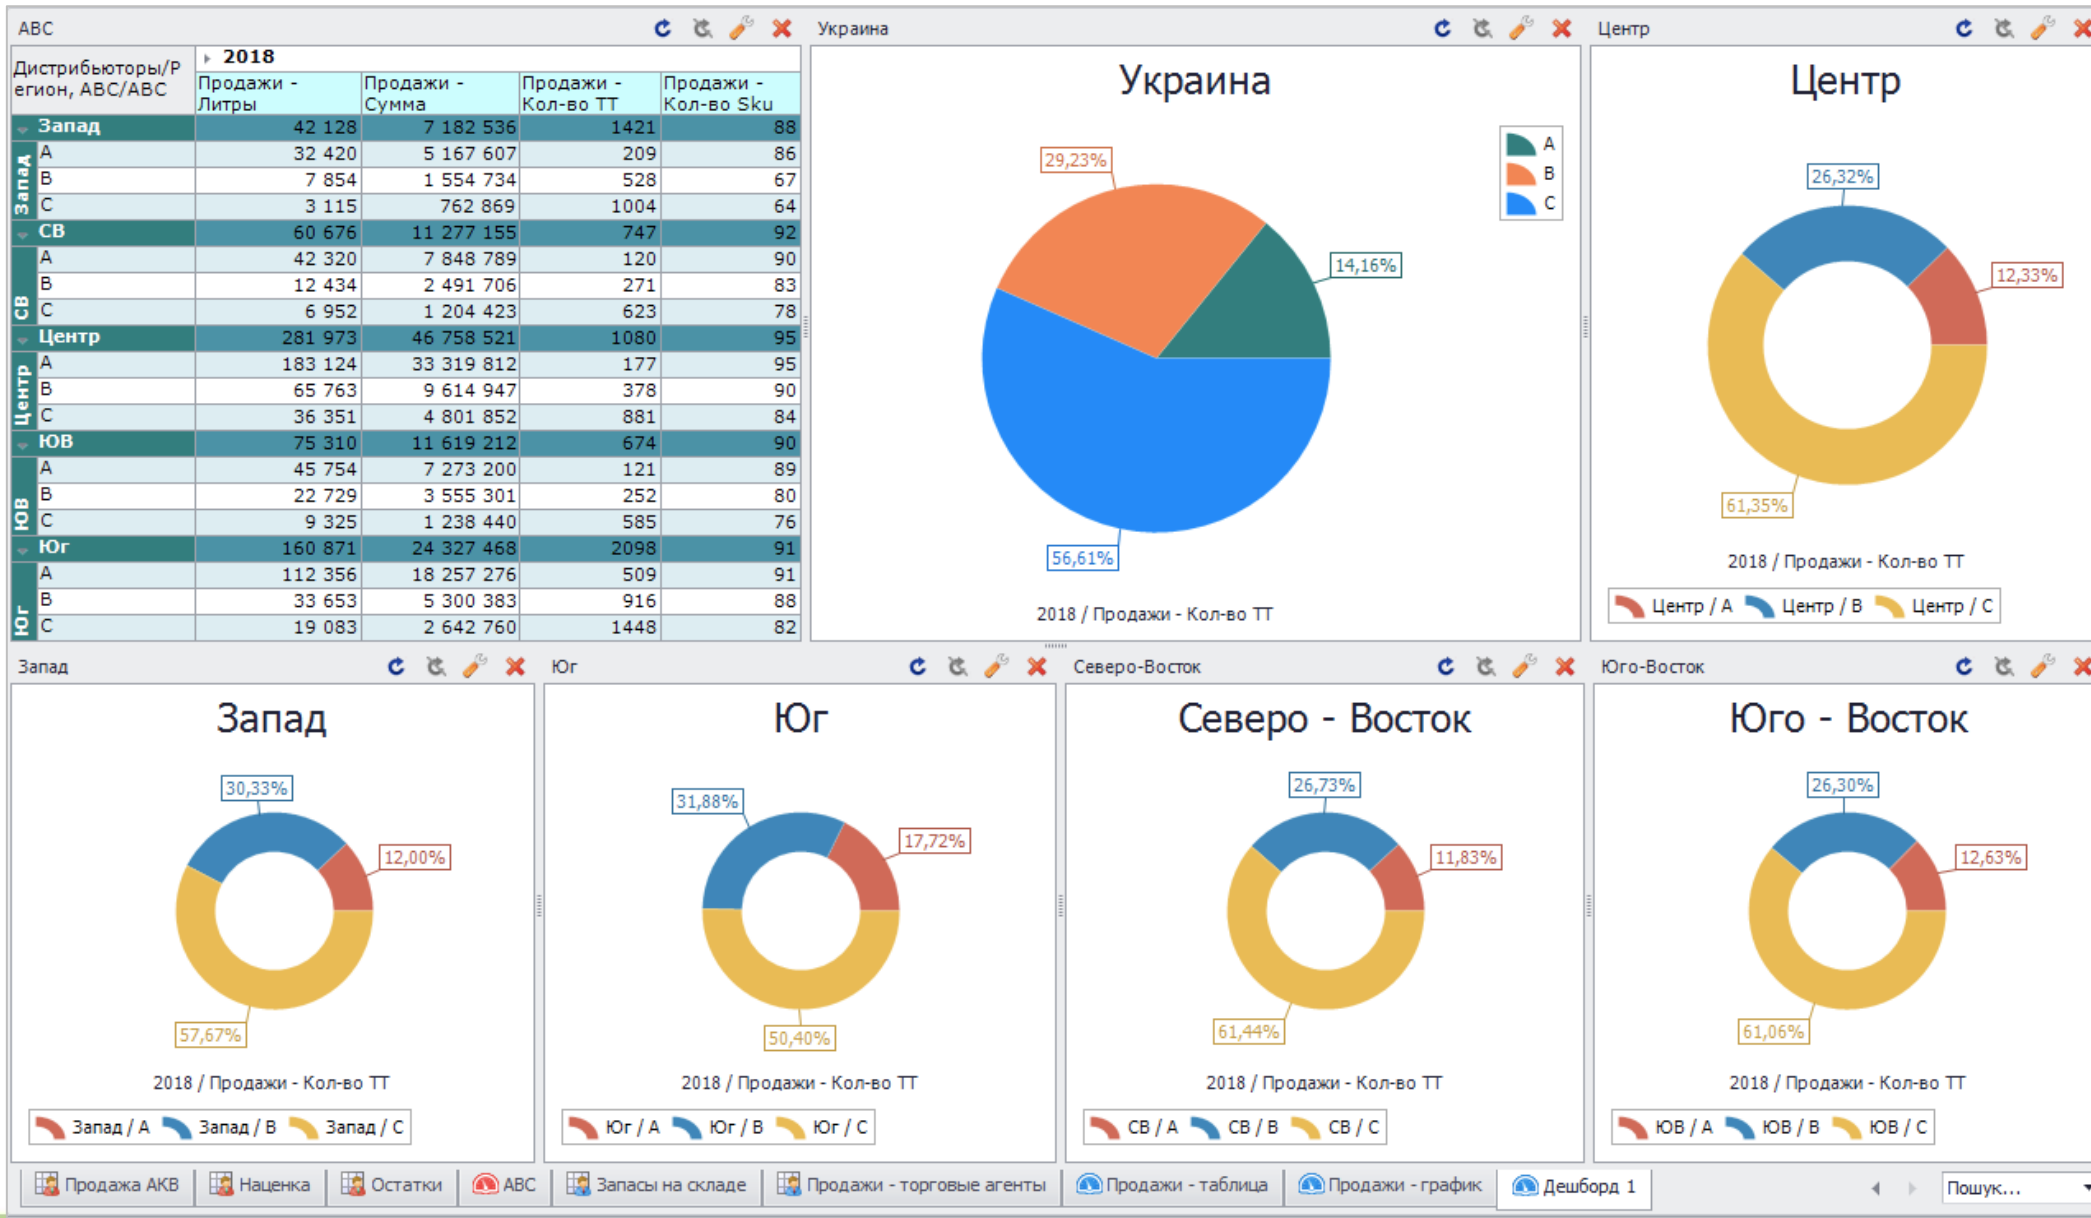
ABC

| Дистрибьюторы/Регион, ABC/ABC | | 2018 Продажи - Литры | Продажи - Сумма | Продажи - Кол-во ТТ | Продажи - Кол-во Sku |
|---|---|---|---|---|---|
| Запад | | 42 128 | 7 182 536 | 1421 | 88 |
| Запад | A | 32 420 | 5 167 607 | 209 | 86 |
| | B | 7 854 | 1 554 734 | 528 | 67 |
| | C | 3 115 | 762 869 | 1004 | 64 |
| СВ | | 60 676 | 11 277 155 | 747 | 92 |
| СВ | A | 42 320 | 7 848 789 | 120 | 90 |
| | B | 12 434 | 2 491 706 | 271 | 83 |
| | C | 6 952 | 1 204 423 | 623 | 78 |
| Центр | | 281 973 | 46 758 521 | 1080 | 95 |
| Центр | A | 183 124 | 33 319 812 | 177 | 95 |
| | B | 65 763 | 9 614 947 | 378 | 90 |
| | C | 36 351 | 4 801 852 | 881 | 84 |
| ЮВ | | 75 310 | 11 619 212 | 674 | 90 |
| ЮВ | A | 45 754 | 7 273 200 | 121 | 89 |
| | B | 22 729 | 3 555 301 | 252 | 80 |
| | C | 9 325 | 1 238 440 | 585 | 76 |
| Юг | | 160 871 | 24 327 468 | 2098 | 91 |
| Юг | A | 112 356 | 18 257 276 | 509 | 91 |
| | B | 33 653 | 5 300 383 | 916 | 88 |
| | C | 19 083 | 2 642 760 | 1448 | 82 |

Украина
Украина
A
B
C
29,23%
14,16%
56,61%
2018 / Продажи - Кол-во ТТ

Центр
Центр
26,32%
12,33%
61,35%
2018 / Продажи - Кол-во ТТ
Центр / A Центр / B Центр / C

Запад
Запад
30,33%
12,00%
57,67%
2018 / Продажи - Кол-во ТТ
Запад / A Запад / B Запад / C

Юг
Юг
31,88%
17,72%
50,40%
2018 / Продажи - Кол-во ТТ
Юг / A Юг / B Юг / C

Северо-Восток
Северо - Восток
26,73%
11,83%
61,44%
2018 / Продажи - Кол-во ТТ
СВ / A СВ / B СВ / C

Юго-Восток
Юго - Восток
26,30%
12,63%
61,06%
2018 / Продажи - Кол-во ТТ
ЮВ / A ЮВ / B ЮВ / C

Продажа АКВ | Наценка | Остатки | ABC | Запасы на складе | Продажи - торговые агенты | Продажи - таблица | Продажи - график | Дешборд 1 | Пошук...